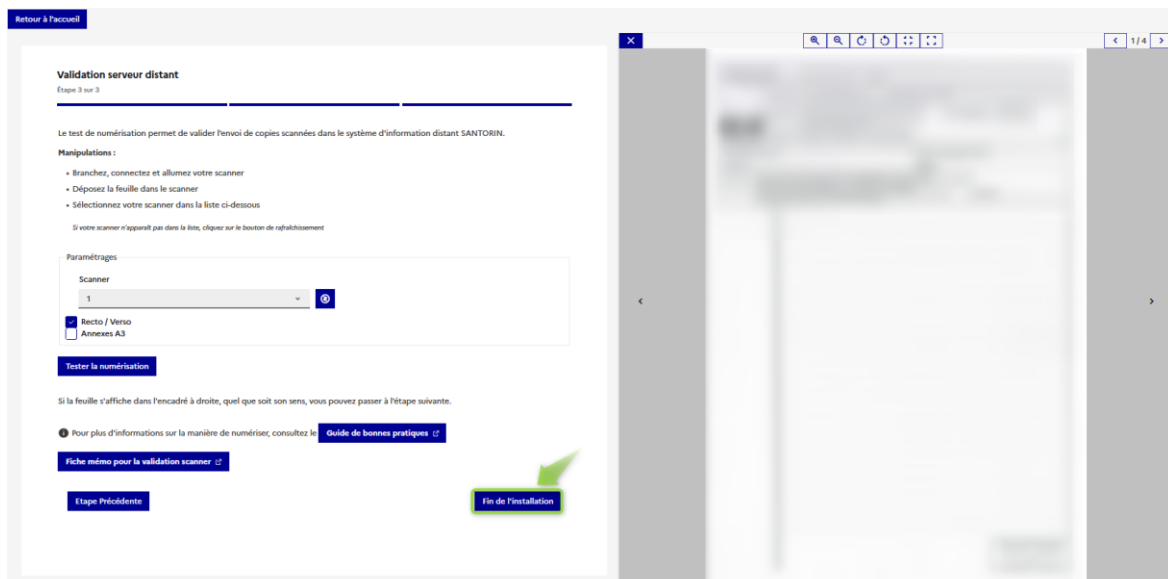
Retour à l'accueil

Validation serveur distant
Étape 3 sur 3

Le test de numérisation permet de valider l'envoi de copies scannées dans le système d'information distant SANTORIN.

Manipulations :

• Branchez, connectez et allumez votre scanner
• Déposez la feuille dans le scanner
• Sélectionnez votre scanner dans la liste ci-dessous

Si votre scanner n'apparaît pas dans la liste, cliquez sur le bouton de rafraîchissement

Paramétrages
Scanner
1
Recto / Verso
Annexes A3

Tester la numérisation

Si la feuille s'affiche dans l'encadré à droite, quel que soit son sens, vous pouvez passer à l'étape suivante.

Pour plus d'informations sur la manière de numériser, consultez le Guide de bonnes pratiques

Fiche mémo pour la validation scanner

Etape Précédente

Fin de l'installation

1 / 4